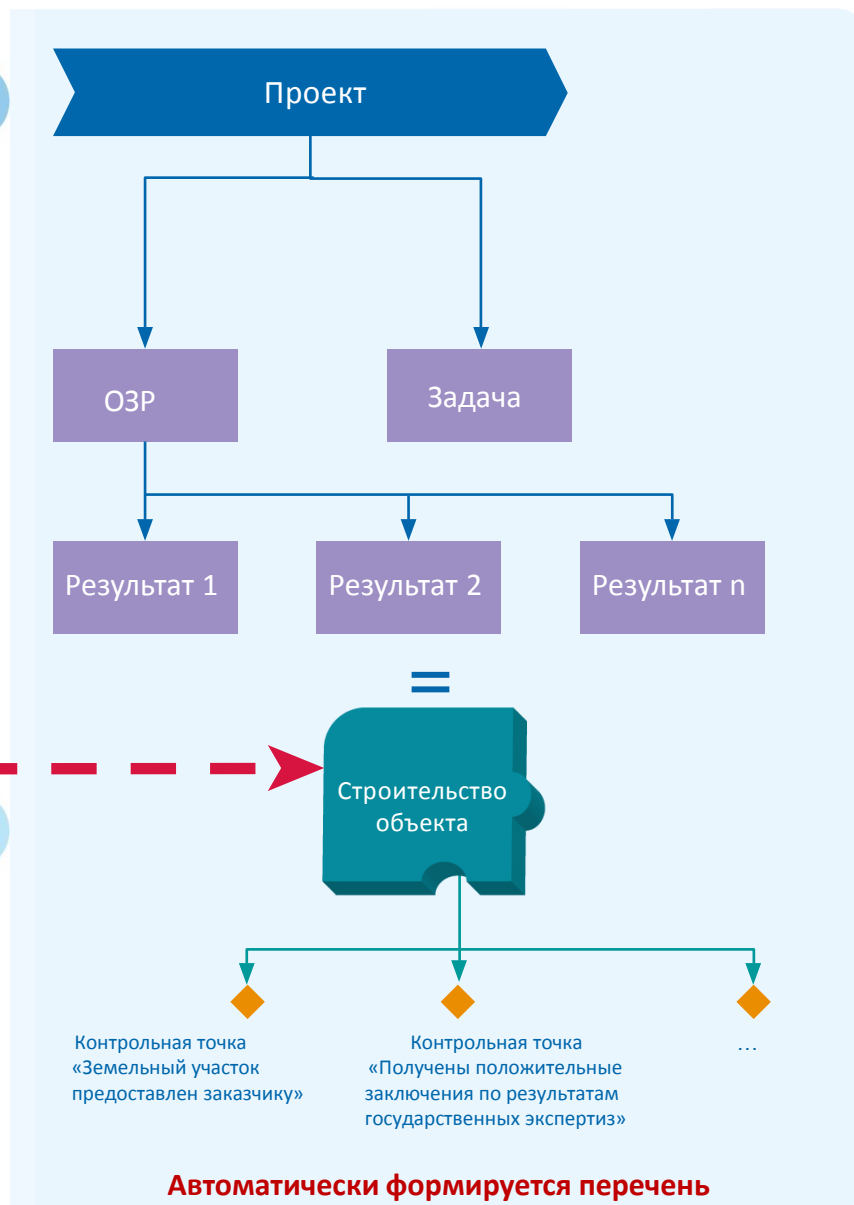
Проект

ОЗР

Задача

Результат 1

Результат 2

Результат n

=

Строительство объекта

Контрольная точка «Земельный участок предоставлен заказчику»

Контрольная точка «Получены положительные заключения по результатам государственных экспертиз»

…

Автоматически формируется перечень